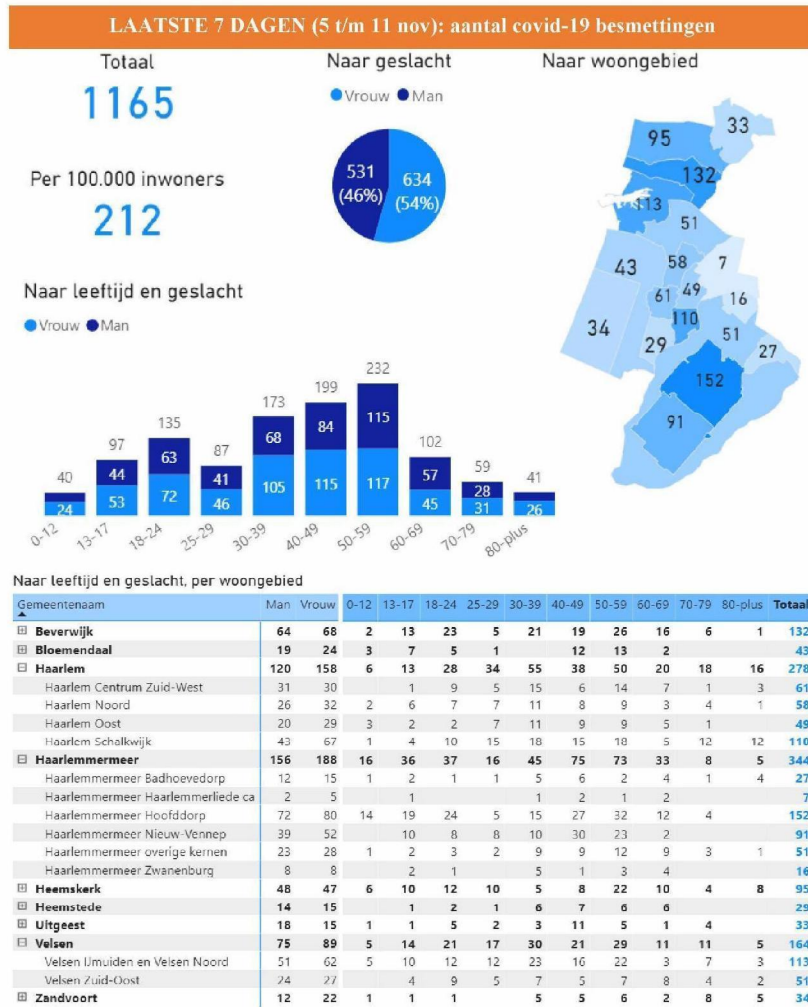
LAATSTE 7 DAGEN (5 t/m 11 nov): aantal covid-19 besmettingen

Totaal
1165

Per 100.000 inwoners
212

Naar geslacht
Vrouw Man
531 (46%)
634 (54%)

Naar woongebied
95 33 132 113 51 43 58 7 61 49 16 34 110 29 51 27 152 91

Naar leeftijd en geslacht
Vrouw Man

| | 0-12 | 13-17 | 18-24 | 25-29 | 30-39 | 40-49 | 50-59 | 60-69 | 70-79 | 80-plus |
|---|---|---|---|---|---|---|---|---|---|---|
| Totaal | 40 | 97 | 135 | 87 | 173 | 199 | 232 | 102 | 59 | 41 |
| Man | | 44 | 63 | 41 | 68 | 84 | 115 | 57 | 28 | |
| Vrouw | 24 | 53 | 72 | 46 | 105 | 115 | 117 | 45 | 31 | 26 |

Naar leeftijd en geslacht, per woongebied

| Gemeentenaam | Man | Vrouw | 0-12 | 13-17 | 18-24 | 25-29 | 30-39 | 40-49 | 50-59 | 60-69 | 70-79 | 80-plus | Totaal |
|---|---|---|---|---|---|---|---|---|---|---|---|---|---|
| ⊞ Beverwijk | 64 | 68 | 2 | 13 | 23 | 5 | 21 | 19 | 26 | 16 | 6 | 1 | 132 |
| ⊞ Bloemendaal | 19 | 24 | 3 | 7 | 5 | 1 | | 12 | 13 | 2 | | | 43 |
| ⊟ Haarlem | 120 | 158 | 6 | 13 | 28 | 34 | 55 | 38 | 50 | 20 | 18 | 16 | 278 |
| Haarlem Centrum Zuid-West | 31 | 30 | | 1 | 9 | 5 | 15 | 6 | 14 | 7 | 1 | 3 | 61 |
| Haarlem Noord | 26 | 32 | 2 | 6 | 7 | 7 | 11 | 8 | 9 | 3 | 4 | 1 | 58 |
| Haarlem Oost | 20 | 29 | 3 | 2 | 2 | 7 | 11 | 9 | 9 | 5 | 1 | | 49 |
| Haarlem Schalkwijk | 43 | 67 | 1 | 4 | 10 | 15 | 18 | 15 | 18 | 5 | 12 | 12 | 110 |
| ⊟ Haarlemmermeer | 156 | 188 | 16 | 36 | 37 | 16 | 45 | 75 | 73 | 33 | 8 | 5 | 344 |
| Haarlemmermeer Badhoevedorp | 12 | 15 | 1 | 2 | 1 | 1 | 5 | 6 | 2 | 4 | 1 | 4 | 27 |
| Haarlemmermeer Haarlemmerliede ca | 2 | 5 | | | | | 1 | 2 | 1 | 2 | | | 7 |
| Haarlemmermeer Hoofddorp | 72 | 80 | 14 | 19 | 24 | 5 | 15 | 27 | 32 | 12 | 4 | | 152 |
| Haarlemmermeer Nieuw-Vennep | 39 | 52 | | 10 | 8 | 8 | 10 | 30 | 23 | 2 | | | 91 |
| Haarlemmermeer overige kernen | 23 | 28 | 1 | 2 | 3 | 2 | 9 | 9 | 12 | 9 | 3 | 1 | 51 |
| Haarlemmermeer Zwanenburg | 8 | 8 | | 2 | 1 | | 5 | 1 | 3 | 4 | | | 16 |
| ⊞ Heemskerk | 48 | 47 | 6 | 10 | 12 | 10 | 5 | 8 | 22 | 10 | 4 | 8 | 95 |
| ⊞ Heemstede | 14 | 15 | | 1 | 2 | 1 | 6 | 7 | 6 | 6 | | | 29 |
| ⊞ Uitgeest | 18 | 15 | 1 | 1 | 5 | 2 | 3 | 11 | 5 | 1 | 4 | | 33 |
| ⊟ Velsen | 75 | 89 | 5 | 14 | 21 | 17 | 30 | 21 | 29 | 11 | 11 | 5 | 164 |
| Velsen IJmuiden en Velsen Noord | 51 | 62 | 5 | 10 | 12 | 12 | 23 | 16 | 22 | 3 | 7 | 3 | 113 |
| Velsen Zuid-Oost | 24 | 27 | | 4 | 9 | 5 | 7 | 5 | 7 | 8 | 4 | 2 | 51 |
| ⊞ Zandvoort | 12 | 22 | 1 | 1 | 1 | | 5 | 5 | 6 | 2 | 8 | 5 | 34 |